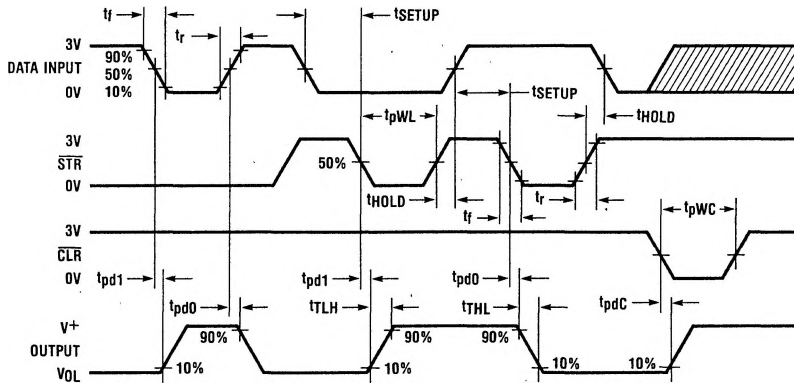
$t_f$
$t_r$
$t_{SETUP}$
3V
DATA INPUT
90%
50%
10%
0V
$t_{pWL}$
$t_{SETUP}$
$t_{HOLD}$
3V
$\overline{STR}$
50%
0V
$t_{HOLD}$
$t_f$
$t_r$
3V
$t_{pWC}$
$\overline{CLR}$
0V
$t_{pd1}$
$t_{pd1}$
$t_{pd0}$
$t_{pd0}$
$t_{TLH}$
$t_{THL}$
$t_{pdC}$
90%
90%
90%
$V^+$
OUTPUT
$V_{OL}$
10%
10%
10%
10%